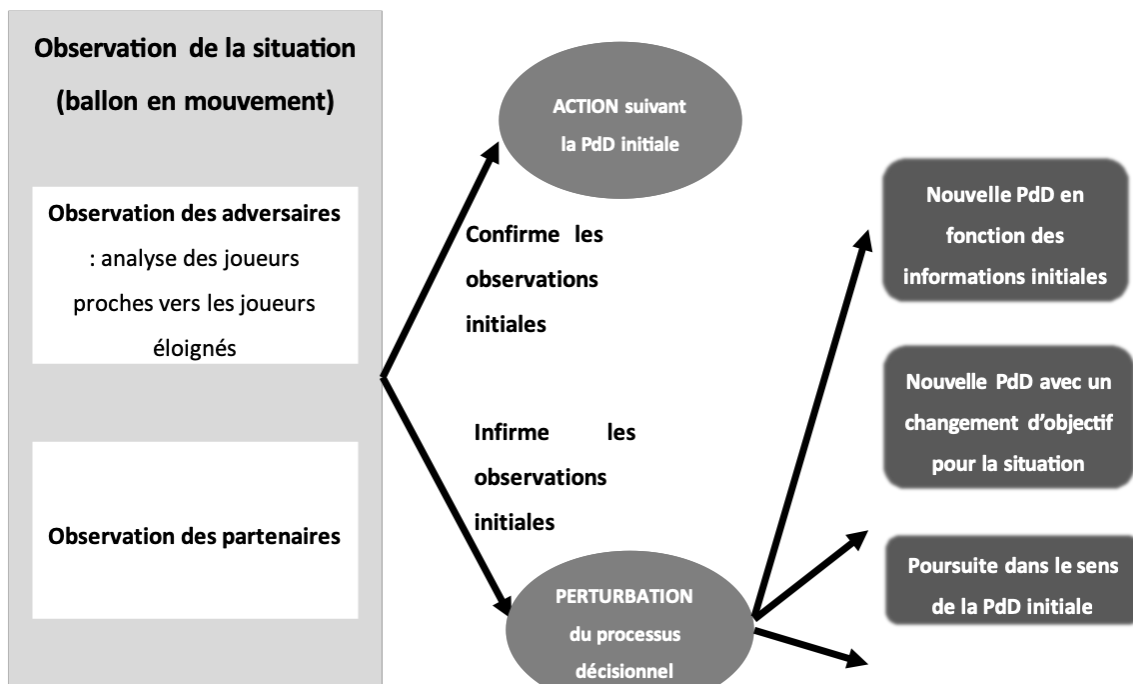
Observation de la situation (ballon en mouvement)

Observation des adversaires : analyse des joueurs proches vers les joueurs éloignés

Observation des partenaires

ACTION suivant la PdD initiale

Confirme les observations initiales

Infirme les observations initiales

PERTURBATION du processus décisionnel

Nouvelle PdD en fonction des informations initiales

Nouvelle PdD avec un changement d'objectif pour la situation

Poursuite dans le sens de la PdD initiale